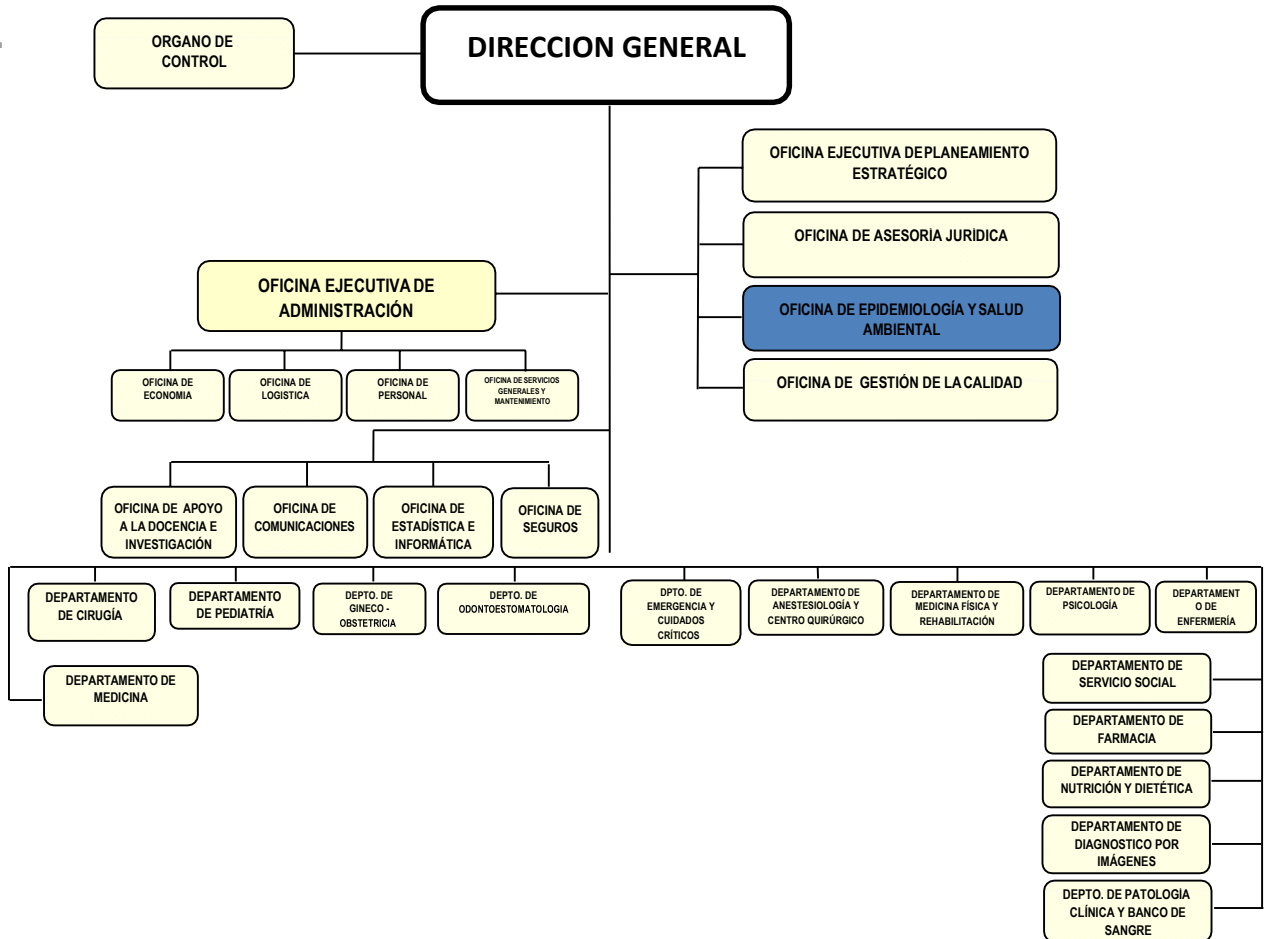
ORGANO DE CONTROL

DIRECCION GENERAL

OFICINA EJECUTIVA DEPLANEAMIENTO ESTRATÉGICO

OFICINA DE ASESORÍA JURÍDICA

OFICINA DE EPIDEMIOLOGÍA Y SALUD AMBIENTAL

OFICINA DE GESTIÓN DE LA CALIDAD

OFICINA EJECUTIVA DE ADMINISTRACIÓN

OFICINA DE ECONOMIA

OFICINA DE LOGISTICA

OFICINA DE PERSONAL

OFICINA DE SERVICIOS GENERALES Y MANTENIMIENTO

OFICINA DE APOYO A LA DOCENCIA E INVESTIGACIÓN

OFICINA DE COMUNICACIONES

OFICINA DE ESTADÍSTICA E INFORMÁTICA

OFICINA DE SEGUROS

DEPARTAMENTO DE CIRUGÍA

DEPARTAMENTO DE PEDIATRÍA

DEPTO. DE GINECO - OBSTETRICIA

DEPTO. DE ODONTOESTOMATOLOGIA

DPTO. DE EMERGENCIA Y CUIDADOS CRÍTICOS

DEPARTAMENTO DE ANESTESIOLOGÍA Y CENTRO QUIRÚRGICO

DEPARTAMENTO DE MEDICINA FÍSICA Y REHABILITACIÓN

DEPARTAMENTO DE PSICOLOGÍA

DEPARTAMENTO DE ENFERMERÍA

DEPARTAMENTO DE MEDICINA

DEPARTAMENTO DE SERVICIO SOCIAL

DEPARTAMENTO DE FARMACIA

DEPARTAMENTO DE NUTRICIÓN Y DIETÉTICA

DEPARTAMENTO DE DIAGNOSTICO POR IMÁGENES

DEPTO. DE PATOLOGÍA CLÍNICA Y BANCO DE SANGRE